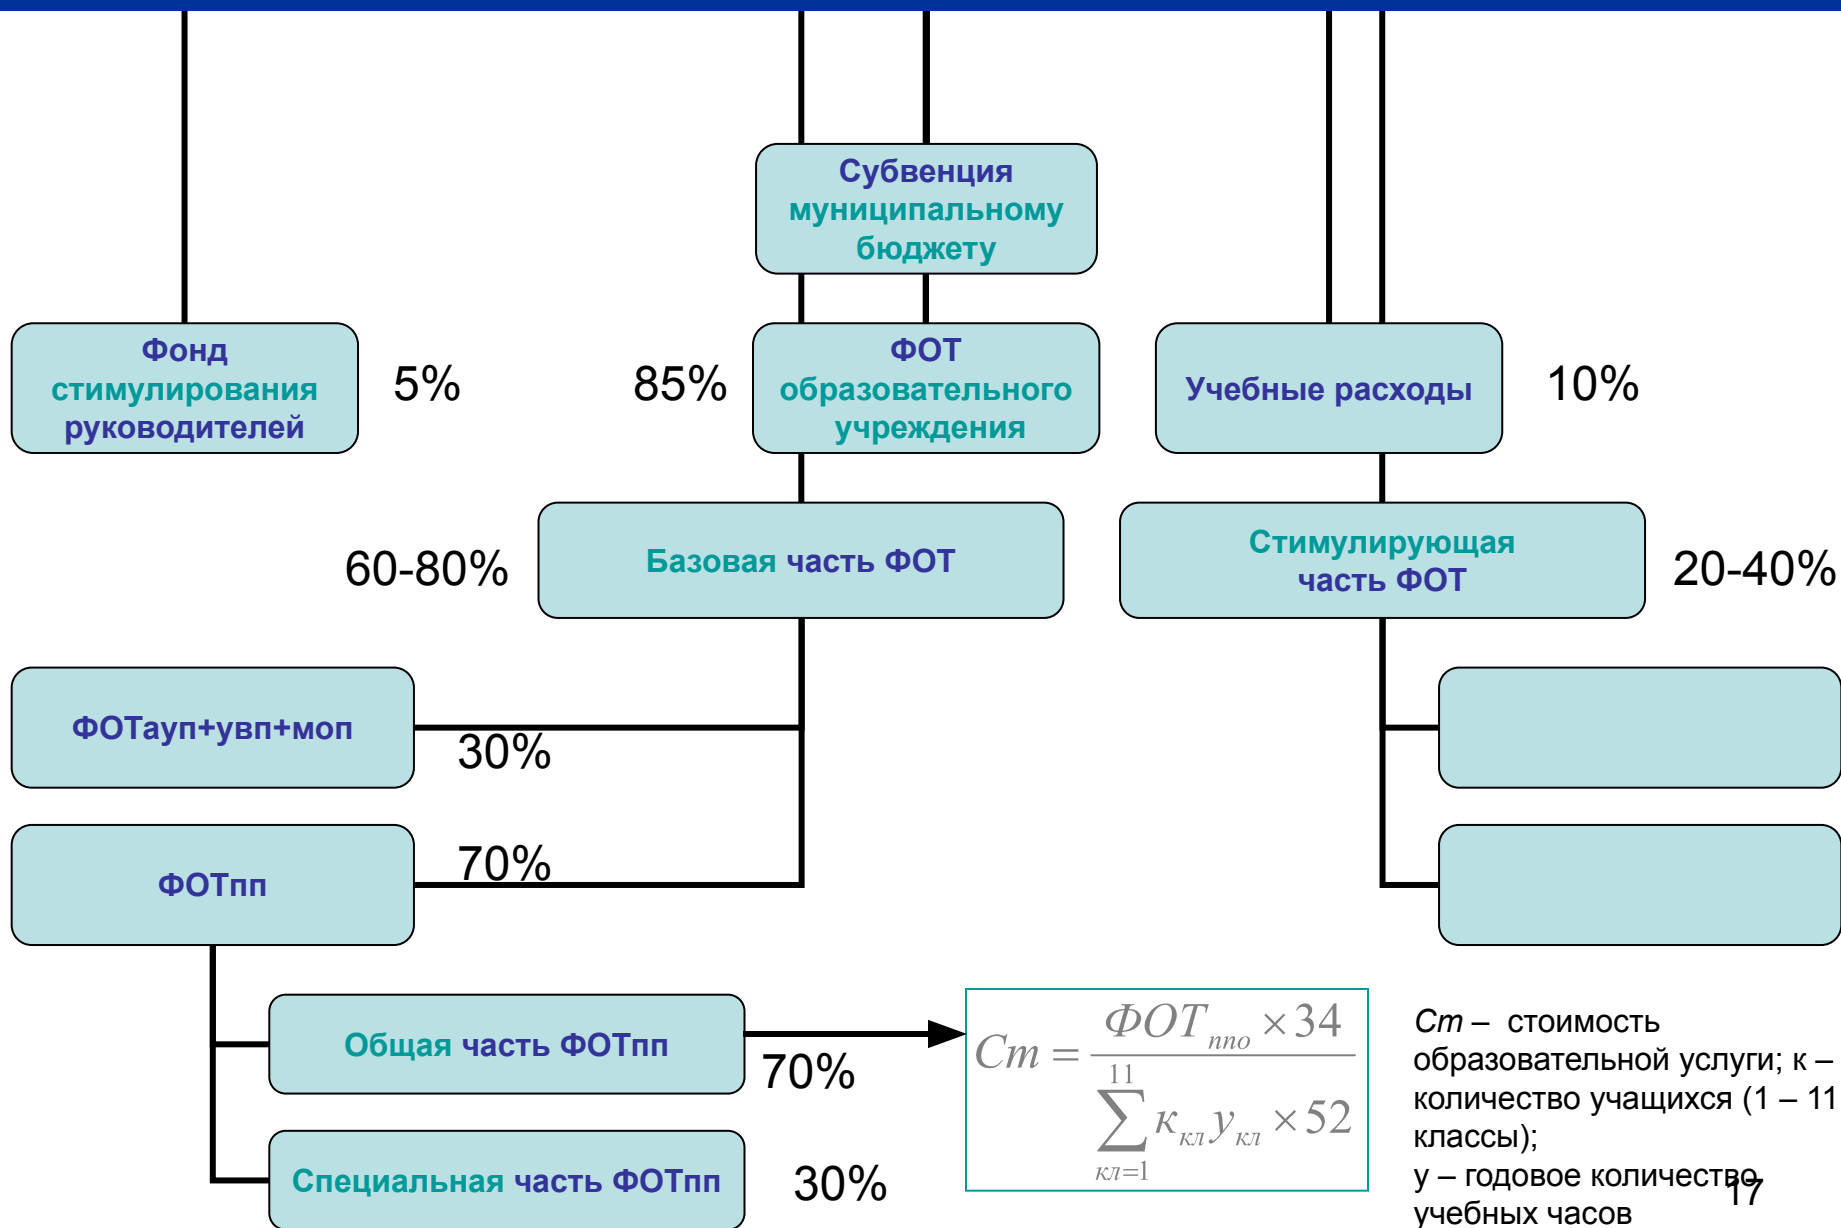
Субвенция муниципальному бюджету

Фонд стимулирования руководителей

5%

85%

ФОТ образовательного учреждения

Учебные расходы

10%

60-80%

Базовая часть ФОТ

Стимулирующая часть ФОТ

20-40%

ФОТауп+увп+моп

30%

ФОТпп

70%

Общая часть ФОТпп

70%

$Cm = \frac{ФОТ_{nno} \times 34}{\sum_{кл=1}^{11} к_{кл} у_{кл} \times 52}$

Специальная часть ФОТпп

30%

Ст – стоимость образовательной услуги; к – количество учащихся (1 – 11 классы);
у – годовое количество учебных часов

17